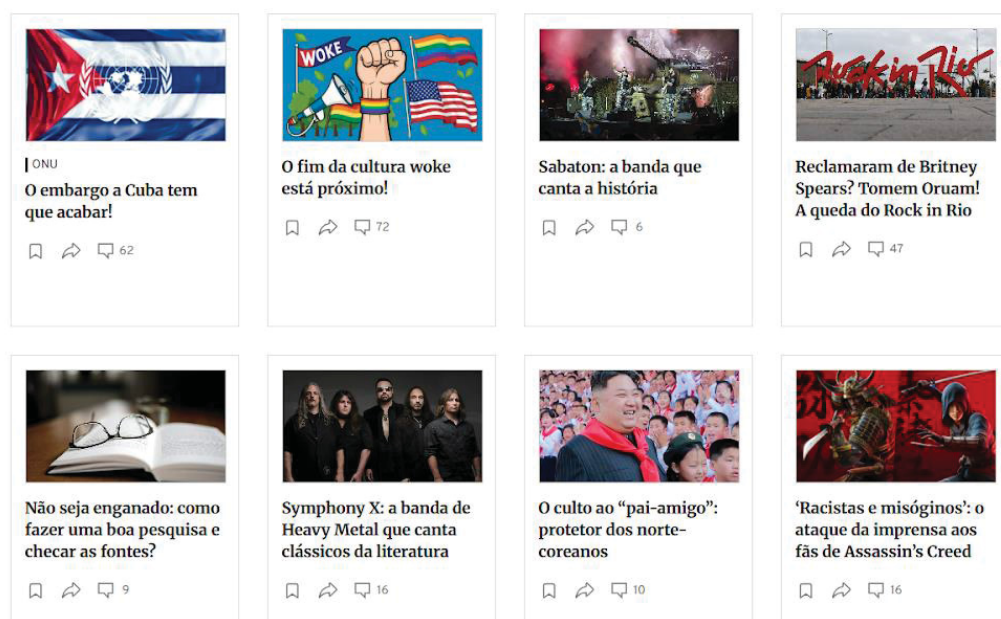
ONU
O embargo a Cuba tem que acabar!

62

WOKE

O fim da cultura woke está próximo!

72

Sabaton: a banda que canta a história

6

Rock in Rio

Reclamaram de Britney Spears? Tomem Oruam! A queda do Rock in Rio

47

Não seja enganado: como fazer uma boa pesquisa e checar as fontes?

9

Symphony X: a banda de Heavy Metal que canta clássicos da literatura

16

O culto ao "pai-amigo": protetor dos norte-coreanos

10

'Racistas e misóginos': o ataque da imprensa aos fãs de Assassin's Creed

16